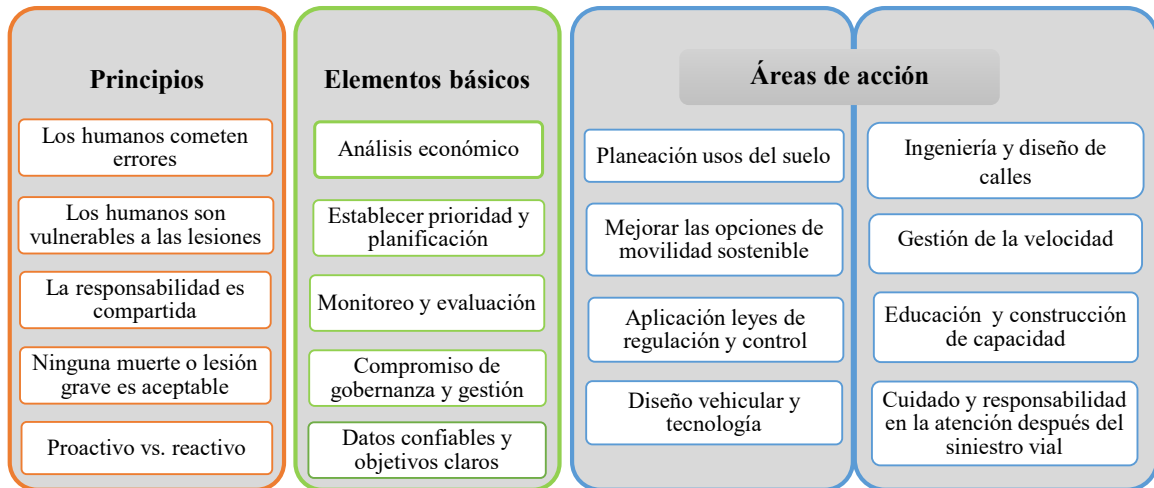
Principios

Los humanos cometen errores

Los humanos son vulnerables a las lesiones

La responsabilidad es compartida

Ninguna muerte o lesión grave es aceptable

Proactivo vs. reactivo

Elementos básicos

Análisis económico

Establecer prioridad y planificación

Monitoreo y evaluación

Compromiso de gobernanza y gestión

Datos confiables y objetivos claros

Áreas de acción

Planeación usos del suelo

Mejorar las opciones de movilidad sostenible

Aplicación leyes de regulación y control

Diseño vehicular y tecnología

Ingeniería y diseño de calles

Gestión de la velocidad

Educación y construcción de capacidad

Cuidado y responsabilidad en la atención después del siniestro vial